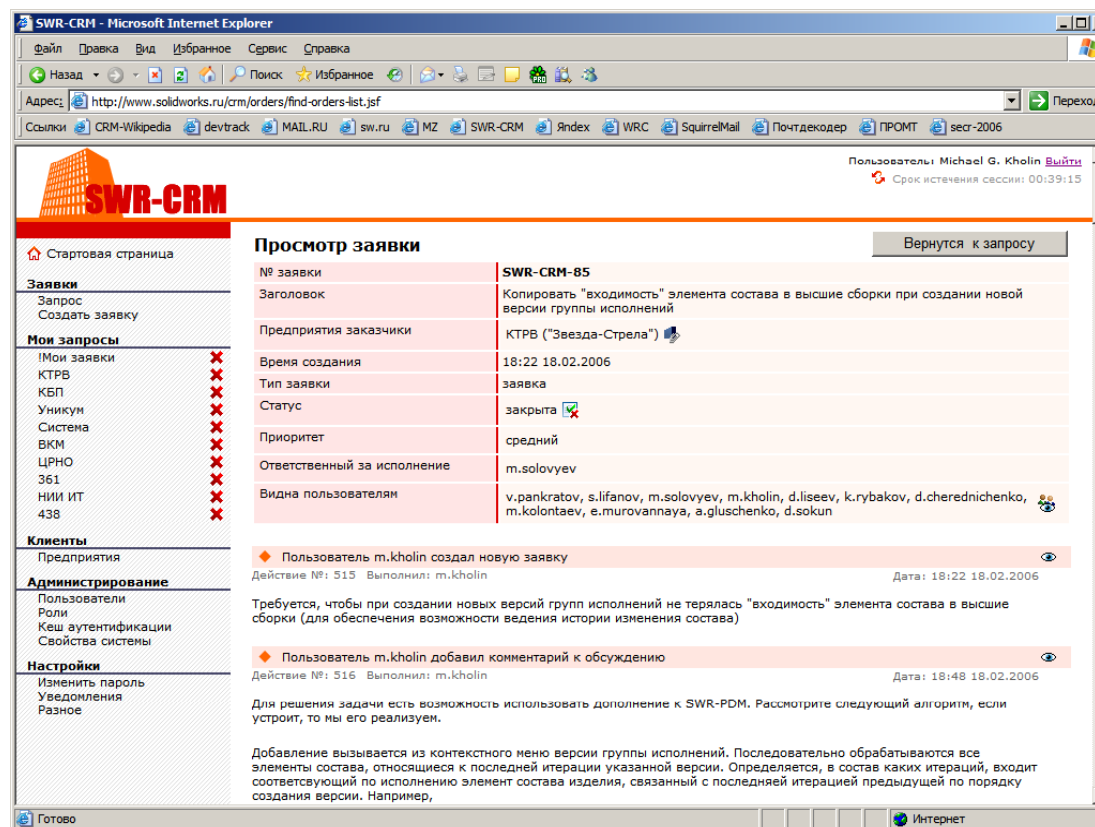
SWR-CRM - Microsoft Internet Explorer

Файл Правка Вид Избранное Сервис Справка

Назад Поиск Избранное

Адрес: http://www.solidworks.ru/crm/orders/find-orders-list.jsf Переход

Ссылки CRM-Wikipedia devtrack MAIL.RU sw.ru MZ SWR-CRM Яndex WRC SquirrelMail Почтдекодер ПРОМТ secr-2006

SWR-CRM

Пользователь: Michael G. Kholin Выйти
Срок истечения сессии: 00:39:15

Стартовая страница

Заявки
Запрос
Создать заявку

Мои запросы
!Мои заявки
КТРВ
КБП
Уникум
Система
ВКМ
ЦРНО
361
НИИ ИТ
438

Клиенты
Предприятия

Администрирование
Пользователи
Роли
Кеш аутентификации
Свойства системы

Настройки
Изменить пароль
Уведомления
Разное

Просмотр заявки

Вернутся к запросу

| № заявки | SWR-CRM-85 |
|---|---|
| Заголовок | Копировать "входимость" элемента состава в высшие сборки при создании новой версии группы исполнений |
| Предприятия заказчики | КТРВ ("Звезда-Стрела") |
| Время создания | 18:22 18.02.2006 |
| Тип заявки | заявка |
| Статус | закрыта |
| Приоритет | средний |
| Ответственный за исполнение | m.solovyev |
| Видна пользователям | v.pankratov, s.lifanov, m.solovyev, m.kholin, d.liseev, k.rybakov, d.cherednichenko, m.kolontaev, e.murovannaya, a.gluschenko, d.sokun |

Пользователь m.kholin создал новую заявку
Действие №: 515 Выполнил: m.kholin Дата: 18:22 18.02.2006

Требуется, чтобы при создании новых версий групп исполнений не терялась "входимость" элемента состава в высшие сборки (для обеспечения возможности ведения истории изменения состава)

Пользователь m.kholin добавил комментарий к обсуждению
Действие №: 516 Выполнил: m.kholin Дата: 18:48 18.02.2006

Для решения задачи есть возможность использовать дополнение к SWR-PDM. Рассмотрите следующий алгоритм, если устроит, то мы его реализуем.

Добавление вызывается из контекстного меню версии группы исполнений. Последовательно обрабатываются все элементы состава, относящиеся к последней итерации указанной версии. Определяется, в состав каких итераций, входит соответсвующий по исполнению элемент состава изделия, связанный с последняей итерацией предыдущей по порядку создания версии. Например,

Готово Интернет